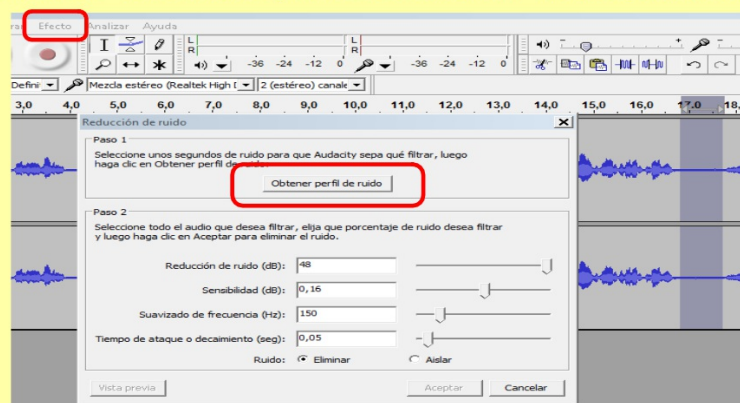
ar Efecto Analizar Ayuda

L R -36 -24 -12 0 L R -36 -24 -12 0

Defini Mezcla estéreo (Realtek High D 2 (estéreo) canale

3,0 4,0 5,0 6,0 7,0 8,0 9,0 10,0 11,0 12,0 13,0 14,0 15,0 16,0 17,0 18,

Reducción de ruido

Paso 1

Seleccione unos segundos de ruido para que Audacity sepa qué filtrar, luego haga clic en Obtener perfil de ruido.

Obtener perfil de ruido

Paso 2

Seleccione todo el audio que desea filtrar, elija que porcentaje de ruido desea filtrar y luego haga clic en Aceptar para eliminar el ruido.

Reducción de ruido (dB): 48

Sensibilidad (dB): 0,16

Suavizado de frecuencia (Hz): 150

Tiempo de ataque o decaimiento (seg): 0,05

Ruido: Eliminar Aislar

Vista previa Aceptar Cancelar